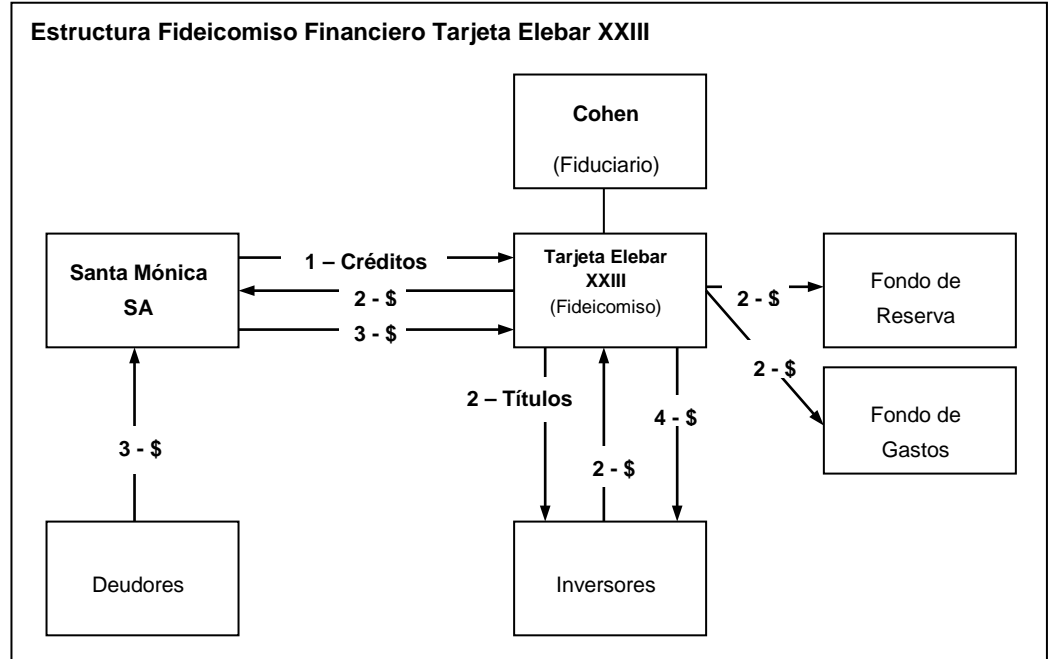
Estructura Fideicomiso Financiero Tarjeta Elebar XXIII

Cohen

(Fiduciario)

Santa Mónica SA

1 – Créditos

2 - $

3 - $

Tarjeta Elebar XXIII

(Fideicomiso)

2 - $

Fondo de Reserva

2 - $

Fondo de Gastos

2 – Títulos

2 - $

4 - $

3 - $

Deudores

Inversores